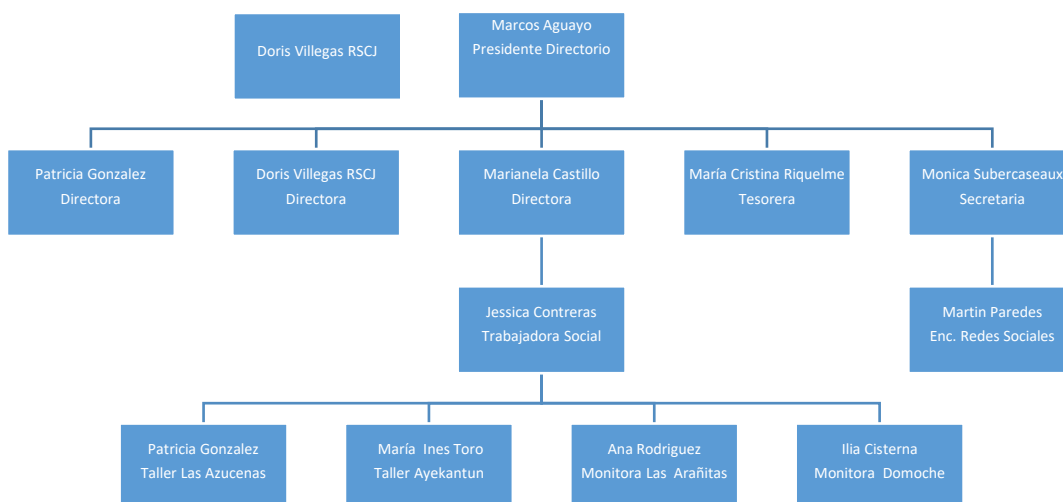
Doris Villegas RSCJ

Marcos Aguayo
Presidente Directorio

Patricia Gonzalez
Directora

Doris Villegas RSCJ
Directora

Marianela Castillo
Directora

María Cristina Riquelme
Tesorera

Monica Subercaseaux
Secretaria

Jessica Contreras
Trabajadora Social

Martin Paredes
Enc. Redes Sociales

Patricia Gonzalez
Taller Las Azucenas

María Ines Toro
Taller Ayekantun

Ana Rodriguez
Monitora Las Arañitas

Ilia Cisterna
Monitora Domoche